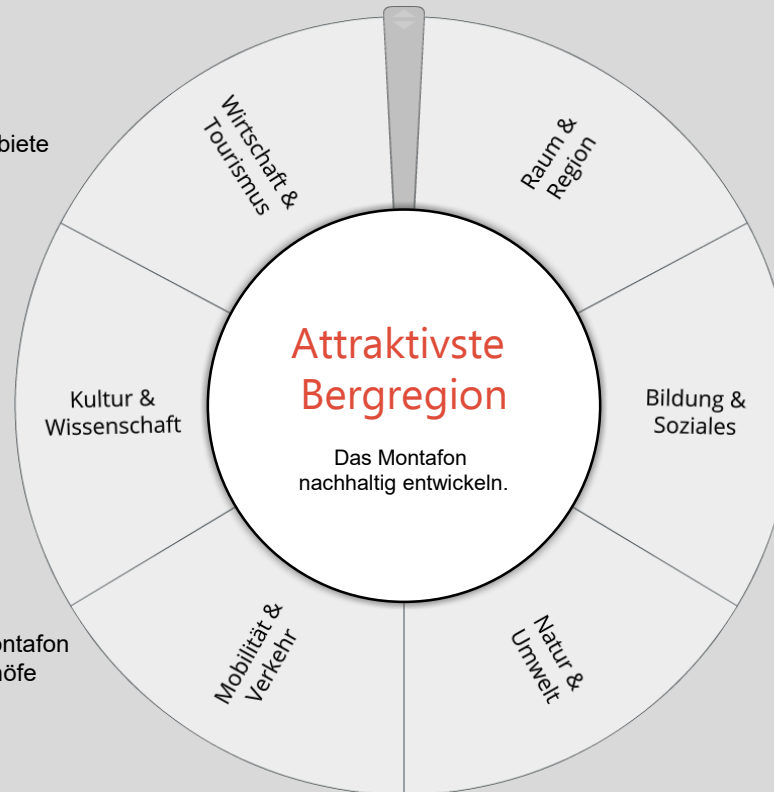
biete

ontafon
höfe

Wirtschaft & Tourismus

Raum & Region

Kultur & Wissenschaft

Attraktivste Bergregion

Das Montafon nachhaltig entwickeln.

Bildung & Soziales

Mobilität & Verkehr

Natur & Umwelt